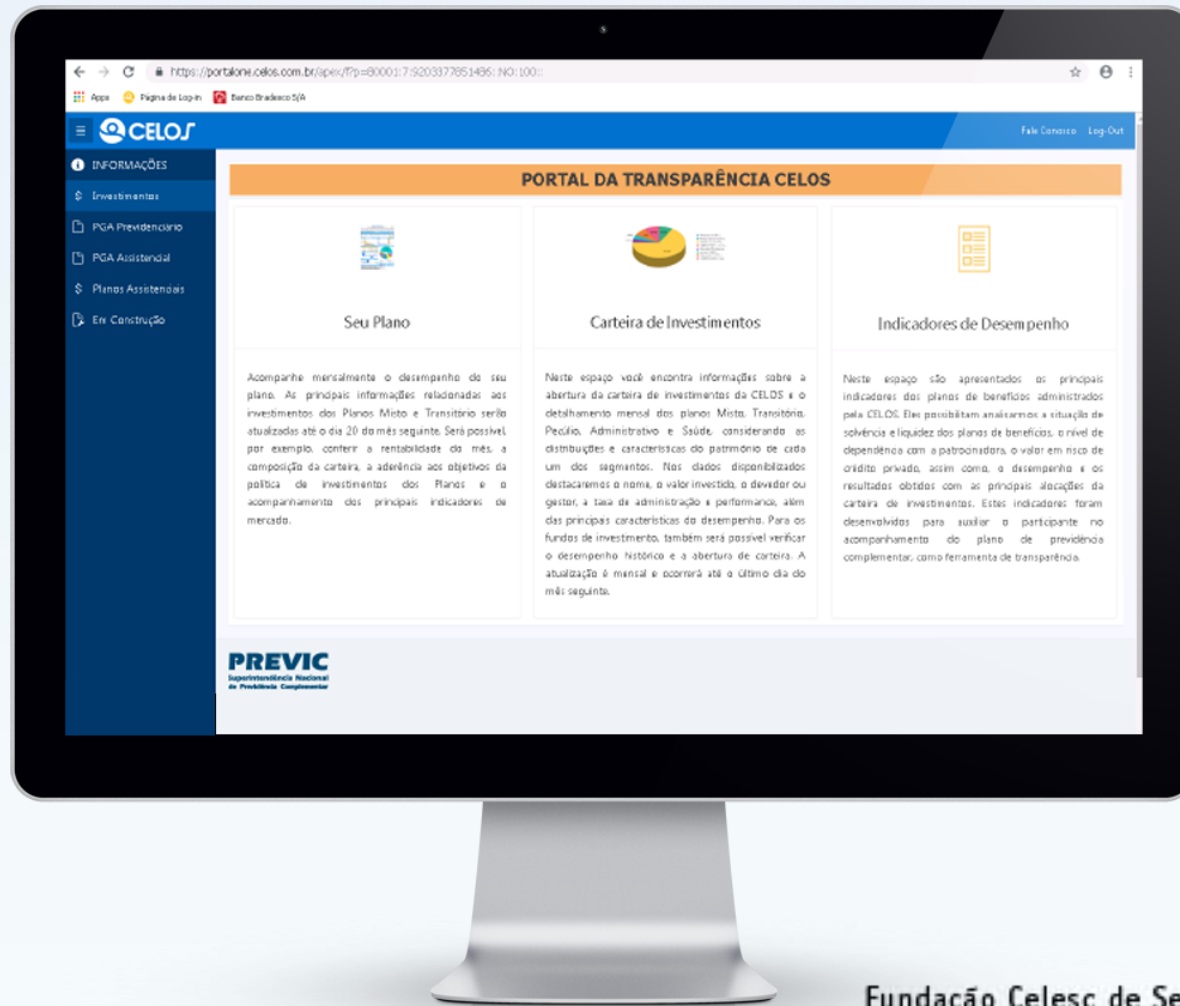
https://portalone.celos.com.br/apex/f?p=80001:7:9203377851486::NO:100::

Apps Página de Log-in Banco Bradesco S/A

CELOS

Fale Conosco Log-Out

INFORMAÇÕES
Investimentos
PGA Previdenciário
PGA Assistencial
Planos Assistenciais
Em Construção

PORTAL DA TRANSPARÊNCIA CELOS

Seu Plano

Acompanhe mensalmente o desempenho de seu plano. As principais informações relacionadas aos investimentos dos Planos Misto e Transitório serão atualizadas até o dia 20 do mês seguinte. Será possível, por exemplo, conferir a rentabilidade do mês, a composição da carteira, a aderência aos objetivos da política de investimentos dos Planos e o acompanhamento dos principais indicadores de mercado.

Carteira de Investimentos

Neste espaço você encontra informações sobre a abertura da carteira de investimentos da CELOS e o detalhamento mensal dos planos Misto, Transitório, Pecúlio, Administrativo e Saúde, considerando as distribuições e características do patrimônio de cada um dos segmentos. Nos dados disponibilizados destacaremos o nome, o valor investido, o devedor ou gestor, a taxa de administração e performance, além das principais características do desempenho. Para os fundos de investimento, também será possível verificar o desempenho histórico e a abertura de carteira. A atualização é mensal e ocorrerá até o último dia do mês seguinte.

Indicadores de Desempenho

Neste espaço são apresentados os principais indicadores dos planos de benefícios administrados pela CELOS. Eles possibilitam analisarmos a situação de solvência e liquidez dos planos de benefícios, o nível de dependência com a patrocinadora, o valor em risco de crédito privado, assim como, o desempenho e os resultados obtidos com as principais alocações da carteira de investimentos. Estes indicadores foram desenvolvidos para auxiliar o participante no acompanhamento do plano de previdência complementar, como ferramenta de transparência.

PREVIC
Superintendência Nacional de Previdência Complementar

Fundação Celesc de Se